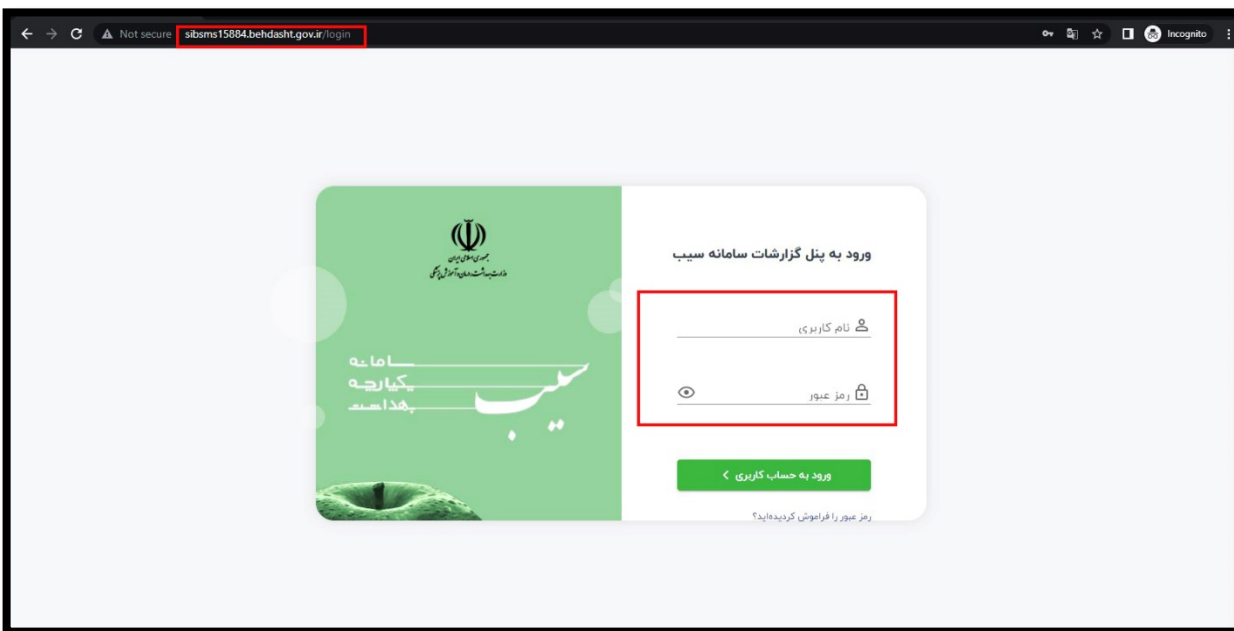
Not secure sibsms15884.behdasht.gov.ir/login

Incognito

جمهوری اسلامی ایران
وزارت بهداشت، درمان و آموزش پزشکی

سامانه
یکپارچه
بهداشت

سیب

ورود به پنل گزارشات سامانه سیب

نام کاربری

رمز عبور

ورود به حساب کاربری

رمز عبور را فراموش کرده‌اید؟